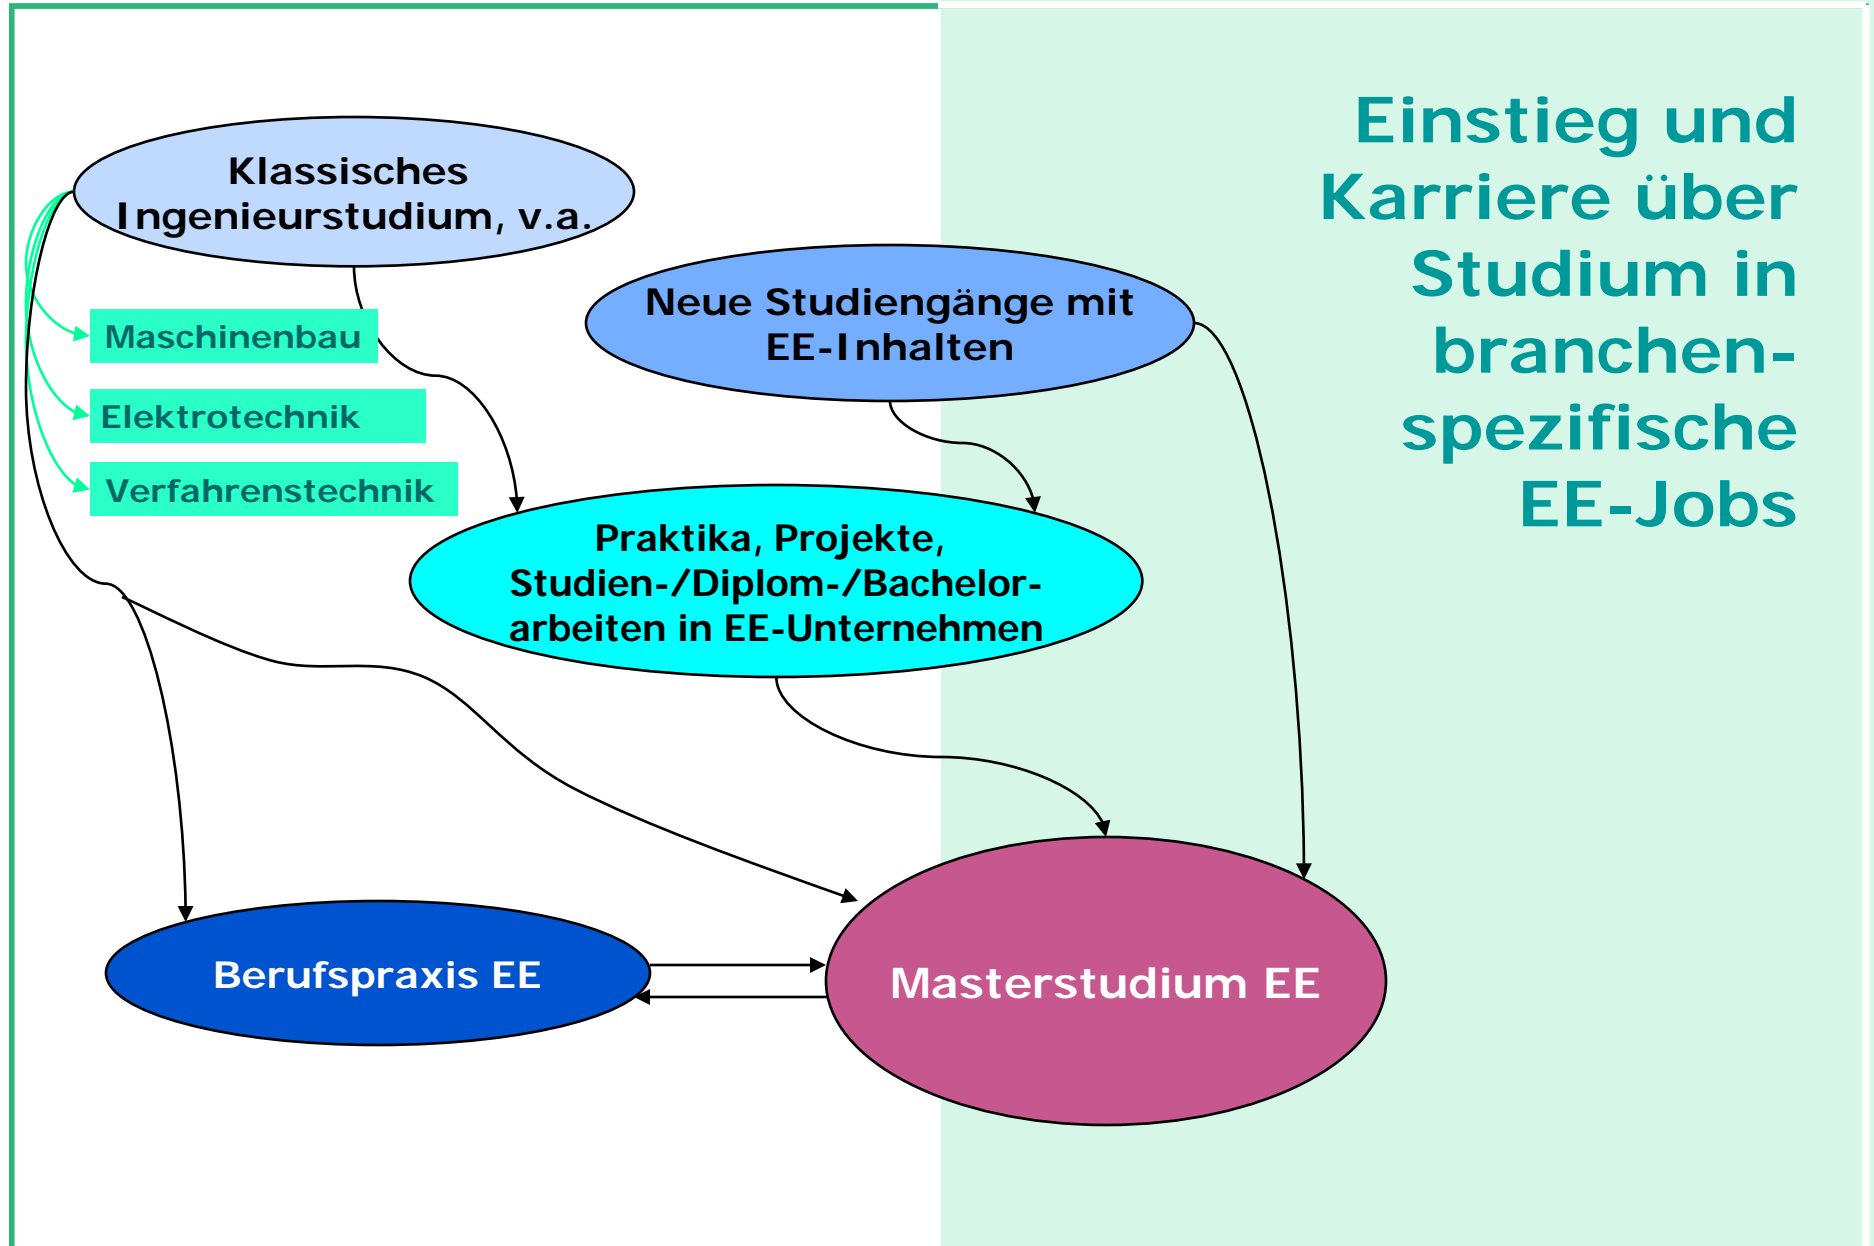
Einstieg und Karriere über Studium in branchen-spezifische EE-Jobs

Klassisches Ingenieurstudium, v.a.

Maschinenbau

Elektrotechnik

Verfahrenstechnik

Neue Studiengänge mit EE-Inhalten

Praktika, Projekte, Studien-/Diplom-/Bachelor-arbeiten in EE-Unternehmen

Berufspraxis EE

Masterstudium EE